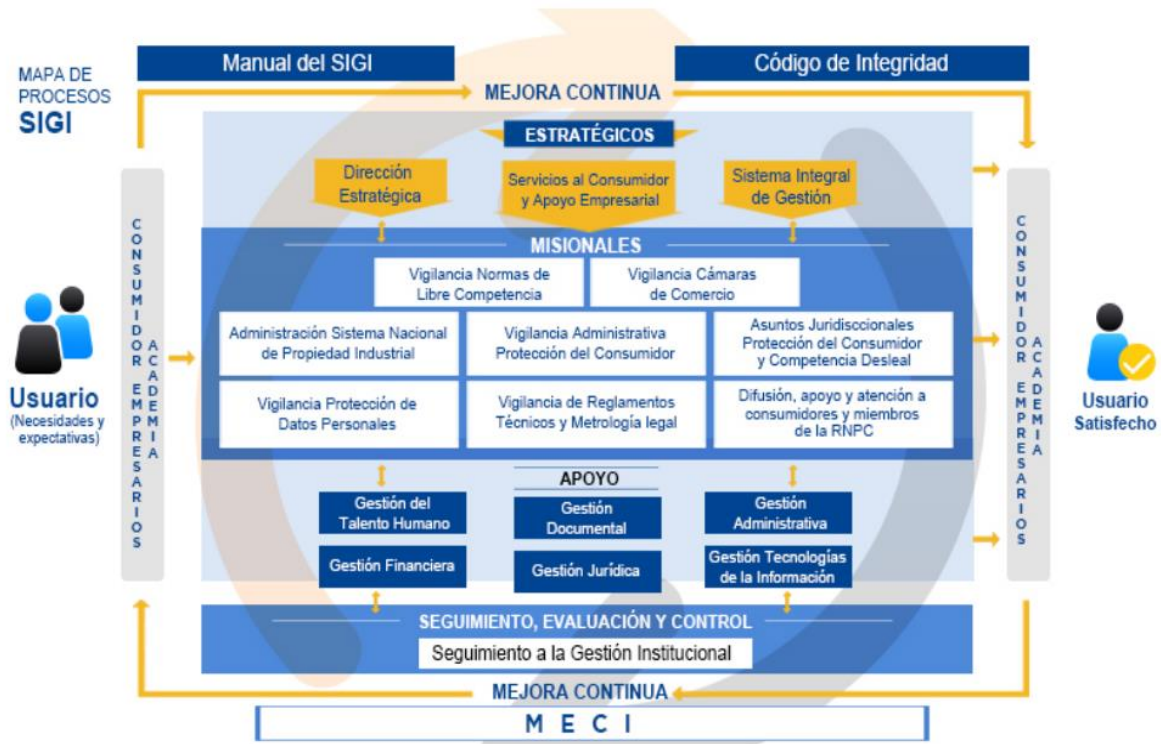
MAPA DE PROCESOS SIGI

Manual del SIGI

Código de Integridad

MEJORA CONTINUA

ESTRATÉGICOS

Dirección Estratégica

Servicios al Consumidor y Apoyo Empresarial

Sistema Integral de Gestión

CONSUMIDOR EMPRESARIOS ACADEMIA

Usuario
(Necesidades y expectativas)

MISIONALES

Vigilancia Normas de Libre Competencia

Vigilancia Cámaras de Comercio

Administración Sistema Nacional de Propiedad Industrial

Vigilancia Administrativa Protección del Consumidor

Asuntos Juridiscconales Protección del Consumidor y Competencia Desleal

Vigilancia Protección de Datos Personales

Vigilancia de Reglamentos Técnicos y Metrología legal

Difusión, apoyo y atención a consumidores y miembros de la RNPC

APOYO

Gestión del Talento Humano

Gestión Documental

Gestión Administrativa

Gestión Financiera

Gestión Jurídica

Gestión Tecnologías de la Información

CONSUMIDOR EMPRESARIOS ACADEMIA

Usuario Satisfecho

SEGUIMIENTO, EVALUACIÓN Y CONTROL

Seguimiento a la Gestión Institucional

MEJORA CONTINUA

MECI